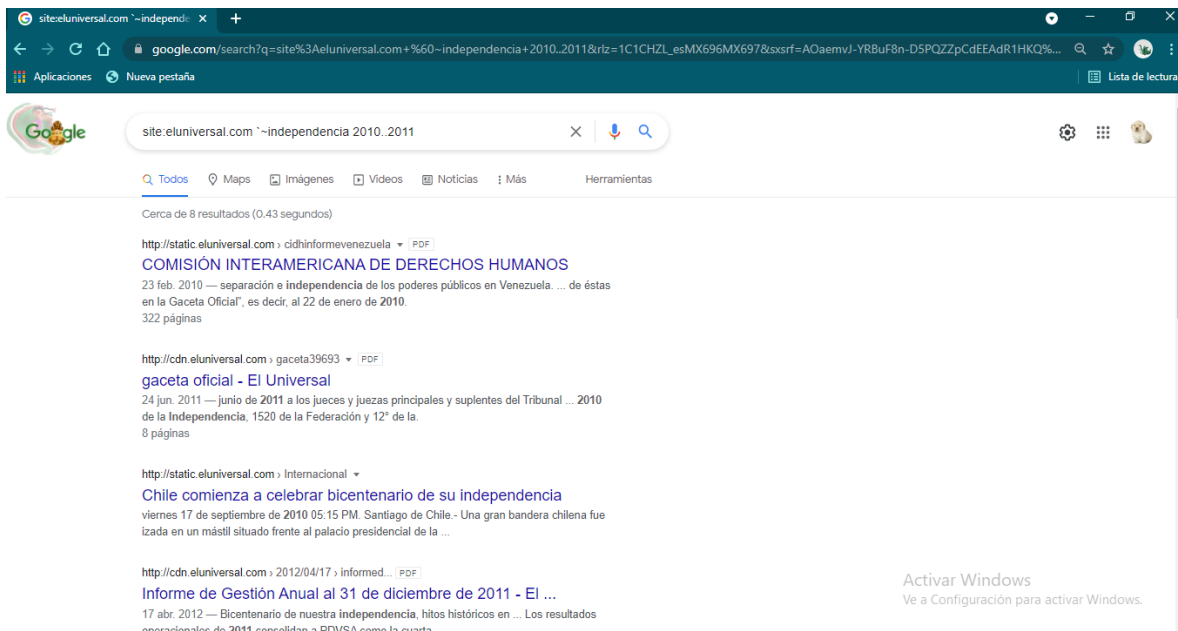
site:eluniversal.com `~independe ×
+

google.com/search?q=site%3Aeluniversal.com+%60~independencia+2010..2011&rlz=1C1CHZL_esMX696MX697&sxsrf=AOaemvJ-YRBuF8n-D5PQZZpCdEEAdR1HKQ%...

Aplicaciones
Nueva pestaña
Lista de lectura

Google

site:eluniversal.com `~independencia 2010..2011

Todos
Maps
Imágenes
Videos
Noticias
Más
Herramientas

Cerca de 8 resultados (0.43 segundos)

http://static.eluniversal.com › cidhinformevenezuela PDF
COMISIÓN INTERAMERICANA DE DERECHOS HUMANOS
23 feb. 2010 — separación e independencia de los poderes públicos en Venezuela. ... de éstas en la Gaceta Oficial", es decir, al 22 de enero de 2010.
322 páginas

http://cdn.eluniversal.com › gaceta39693 PDF
gaceta oficial - El Universal
24 jun. 2011 — junio de 2011 a los jueces y juezas principales y suplentes del Tribunal ... 2010 de la Independencia, 1520 de la Federación y 12° de la.
8 páginas

http://static.eluniversal.com › Internacional
Chile comienza a celebrar bicentenario de su independencia
viernes 17 de septiembre de 2010 05:15 PM. Santiago de Chile.- Una gran bandera chilena fue izada en un mástil situado frente al palacio presidencial de la ...

http://cdn.eluniversal.com › 2012/04/17 › informed... PDF
Informe de Gestión Anual al 31 de diciembre de 2011 - El ...
17 abr. 2012 — Bicentenario de nuestra independencia, hitos históricos en ... Los resultados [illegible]

Activar Windows
Ve a Configuración para activar Windows.